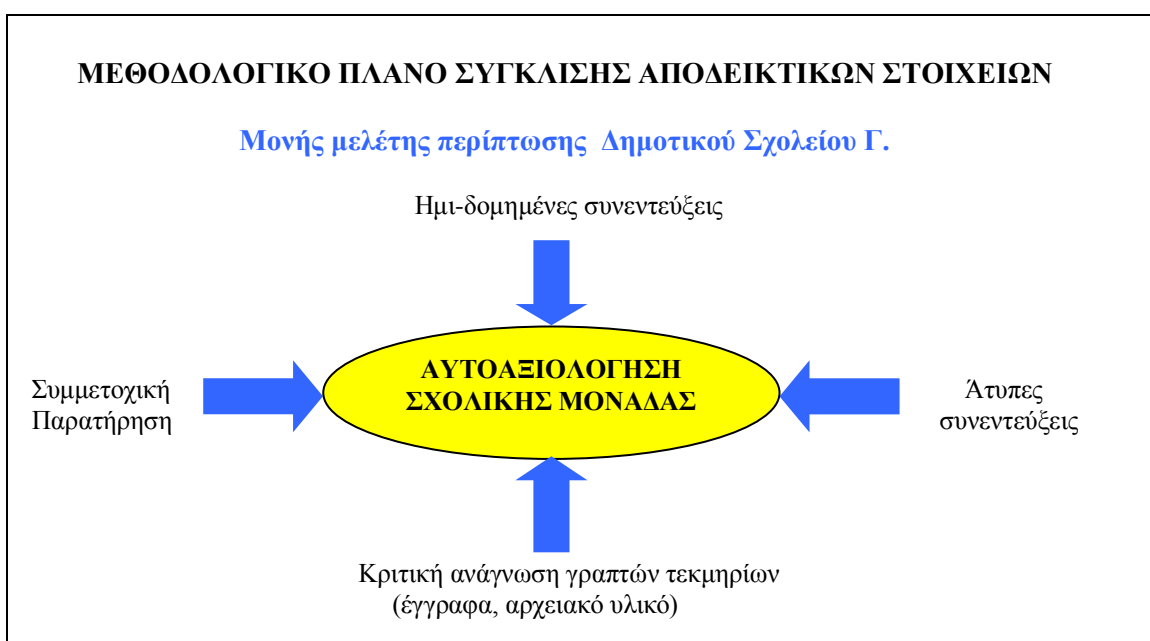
ΜΕΘΟΔΟΛΟΓΙΚΟ ΠΛΑΝΟ ΣΥΓΚΛΙΣΗΣ ΑΠΟΔΕΙΚΤΙΚΩΝ ΣΤΟΙΧΕΙΩΝ

Μονής μελέτης περίπτωσης Δημοτικού Σχολείου Γ.

Ημι-δομημένες συνεντεύξεις

Συμμετοχική Παρατήρηση

ΑΥΤΟΑΞΙΟΛΟΓΗΣΗ ΣΧΟΛΙΚΗΣ ΜΟΝΑΔΑΣ

Άτυπες συνεντεύξεις

Κριτική ανάγνωση γραπτών τεκμηρίων (έγγραφα, αρχειακό υλικό)